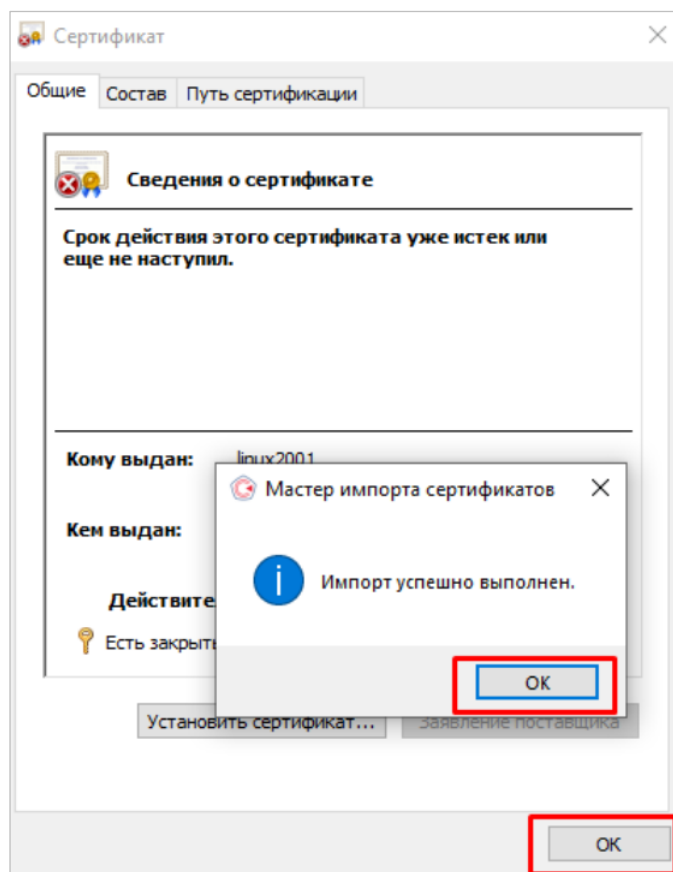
Сертификат

Общие | Состав | Путь сертификации

Сведения о сертификате

Срок действия этого сертификата уже истек или еще не наступил.

Кому выдан: linux2001

Кем выдан:

Действите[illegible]

Есть закрыт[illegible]

Мастер импорта сертификатов

Импорт успешно выполнен.

OK

Установить сертификат...

Заявление поставщика

OK